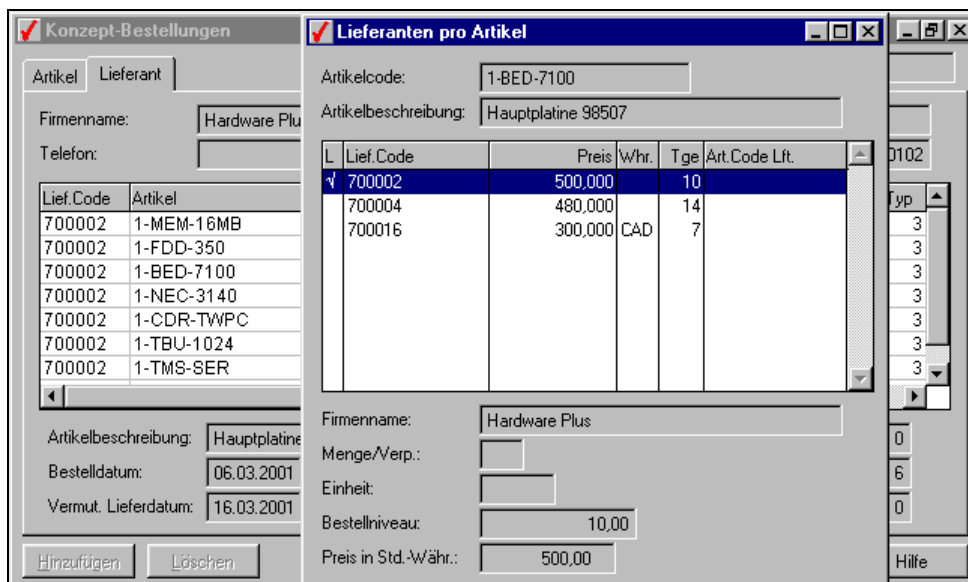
Konzept-Bestellungen

Artikel Lieferant

Firmenname: Hardware Plu

Telefon:

| Lief.Code | Artikel |
|---|---|
| 700002 | 1-MEM-16MB |
| 700002 | 1-FDD-350 |
| 700002 | 1-BED-7100 |
| 700002 | 1-NEC-3140 |
| 700002 | 1-CDR-TWPC |
| 700002 | 1-TBU-1024 |
| 700002 | 1-TMS-SER |

Artikelbeschreibung: Hauptplatine

Bestelldatum: 06.03.2001

Vermut. Lieferdatum: 16.03.2001

Hinzufügen Löschen

0102

| Typ |
|---|
| 3 |
| 3 |
| 3 |
| 3 |
| 3 |
| 3 |
| 3 |

0
6
0

Hilfe

Lieferanten pro Artikel

Artikelcode: 1-BED-7100

Artikelbeschreibung: Hauptplatine 98507

| L | Lief.Code | Preis | Whr. | Tge | Art.Code Lft. |
|---|---|---|---|---|---|
| √ | 700002 | 500,000 | | 10 | |
| | 700004 | 480,000 | | 14 | |
| | 700016 | 300,000 | CAD | 7 | |

Firmenname: Hardware Plus

Menge/Verp.:

Einheit:

Bestellniveau: 10,00

Preis in Std.-Währ.: 500,00